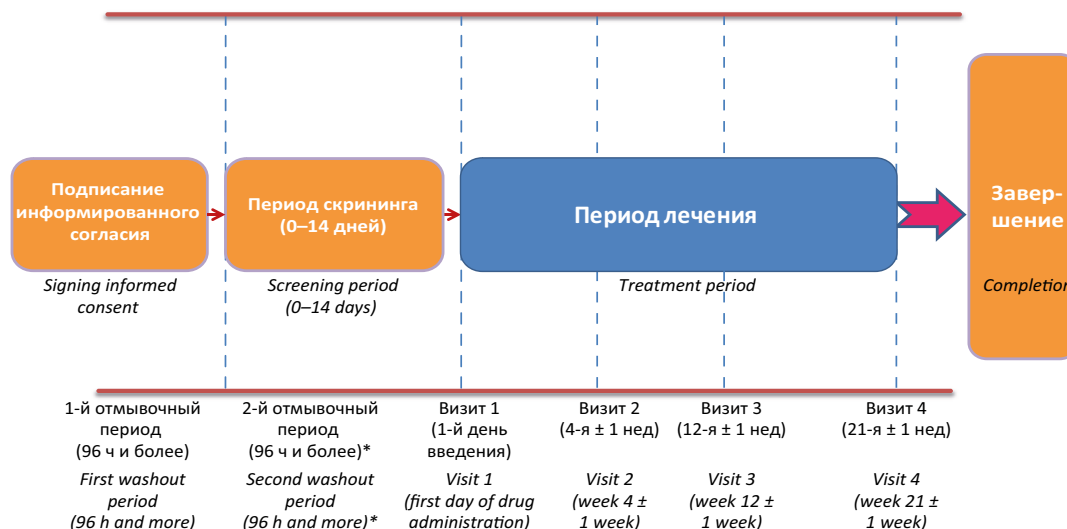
Подписание информированного согласия

Signing informed consent

Период скрининга (0–14 дней)

Screening period (0–14 days)

Период лечения

Treatment period

Завершение

Completion

1-й отмывочный период (96 ч и более)

First washout period (96 h and more)

2-й отмывочный период (96 ч и более)*

Second washout period (96 h and more)*

Визит 1 (1-й день введения)

Visit 1 (first day of drug administration)

Визит 2 (4-я ± 1 нед)

Visit 2 (week 4 ± 1 week)

Визит 3 (12-я ± 1 нед)

Visit 3 (week 12 ± 1 week)

Визит 4 (21-я ± 1 нед)

Visit 4 (week 21 ± 1 week)